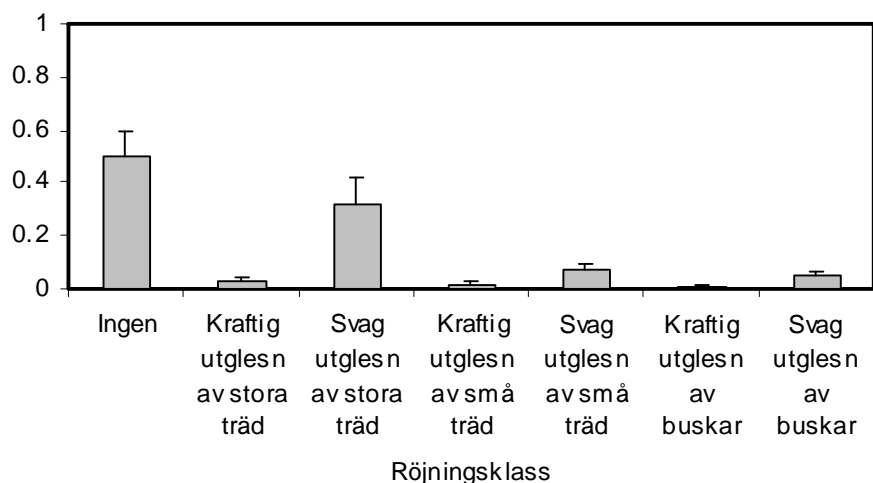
1
0.8
0.6
0.4
0.2
0

Ingen
Kraftig utglesn av stora träd
Svag utglesn av stora träd
Kraftig utglesn av små träd
Svag utglesn av små träd
Kraftig utglesn av buskar
Svag utglesn av buskar

Röjningsklass